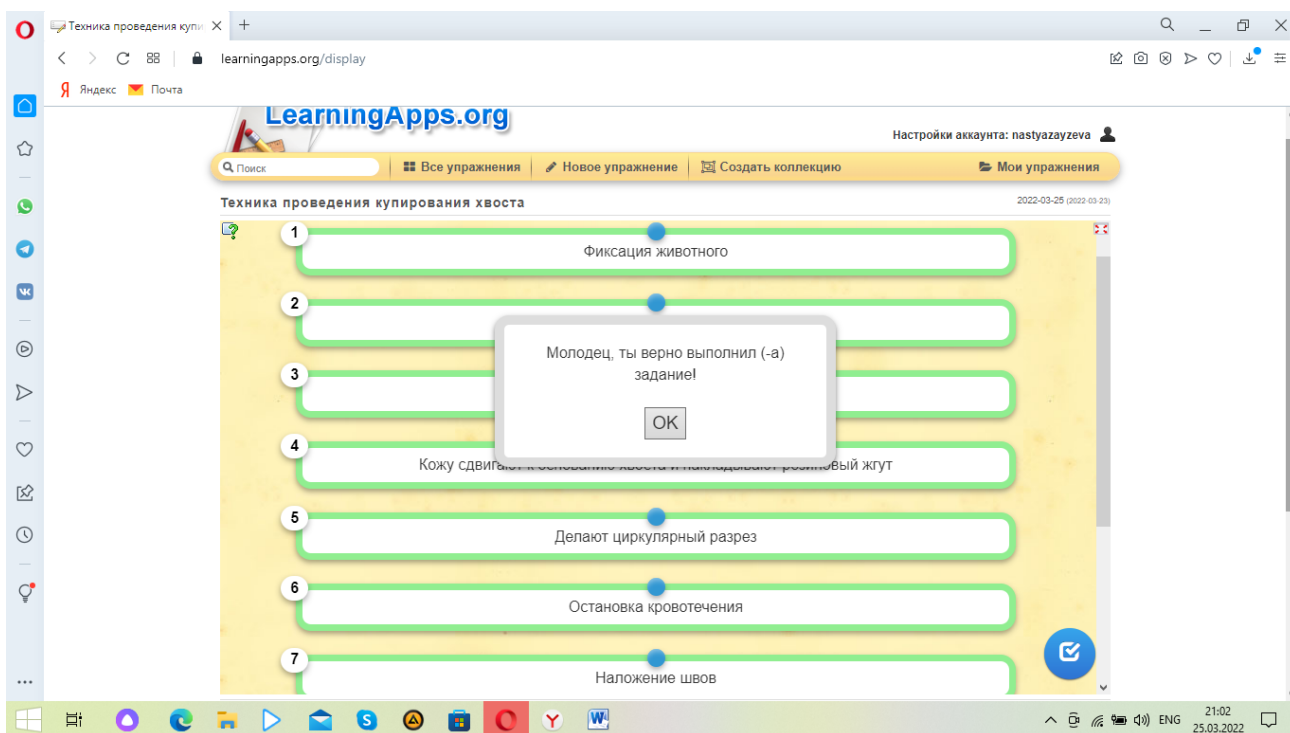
Техника проведения купи ×

learningapps.org/display

Яндекс Почта

LearningApps.org

Настройки аккаунта: nastyazayzeva

Поиск | Все упражнения | Новое упражнение | Создать коллекцию | Мои упражнения

Техника проведения купирования хвоста

2022-03-25 (2022-03-23)

1
Фиксация животного

2

3

Молодец, ты верно выполнил (-а) задание!

OK

4
Кожу сдвига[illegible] резиновый жгут

5
Делают циркулярный разрез

6
Остановка кровотечения

7
Наложение швов

ENG 21:02 25.03.2022